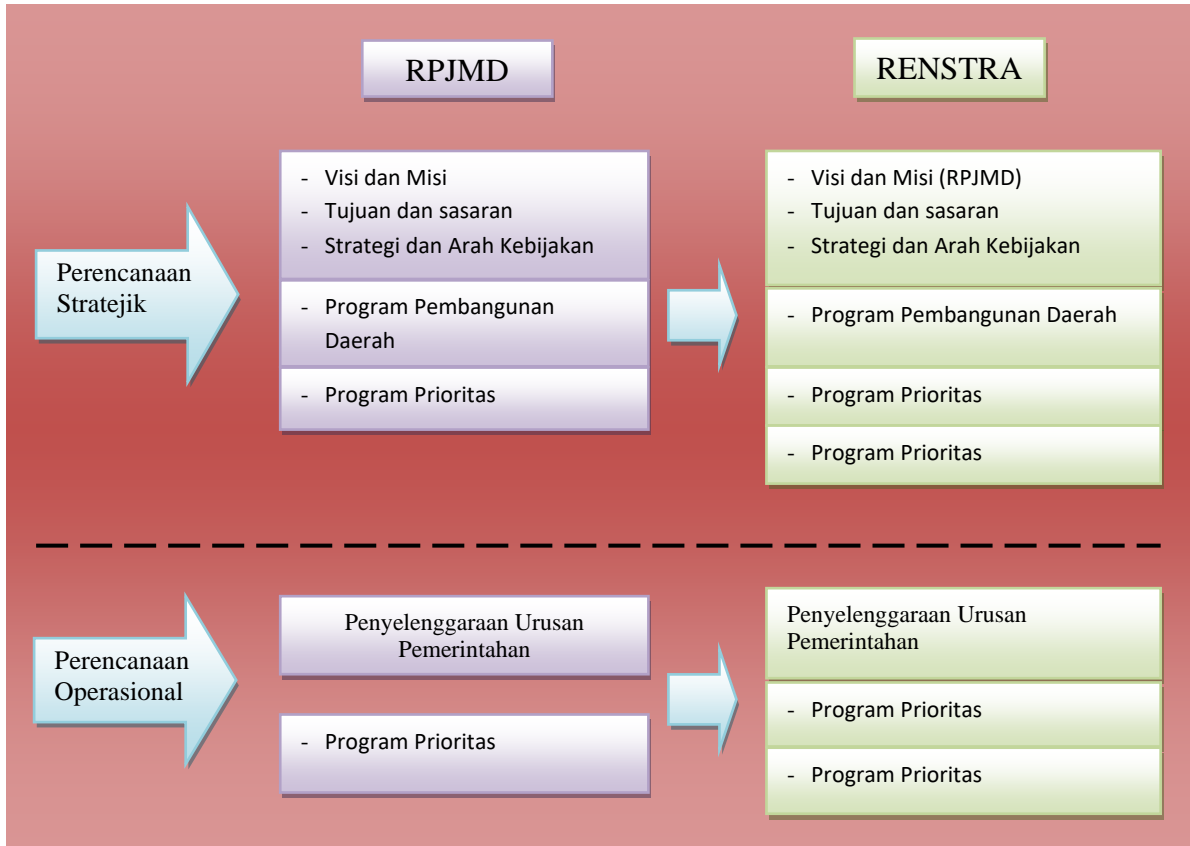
RPJMD

RENSTRA

Perencanaan Stratejik

- Visi dan Misi
- Tujuan dan sasaran
- Strategi dan Arah Kebijakan

- Program Pembangunan Daerah

- Program Prioritas

- Visi dan Misi (RPJMD)
- Tujuan dan sasaran
- Strategi dan Arah Kebijakan

- Program Pembangunan Daerah

- Program Prioritas

- Program Prioritas

Perencanaan Operasional

Penyelenggaraan Urusan Pemerintahan

- Program Prioritas

Penyelenggaraan Urusan Pemerintahan

- Program Prioritas

- Program Prioritas